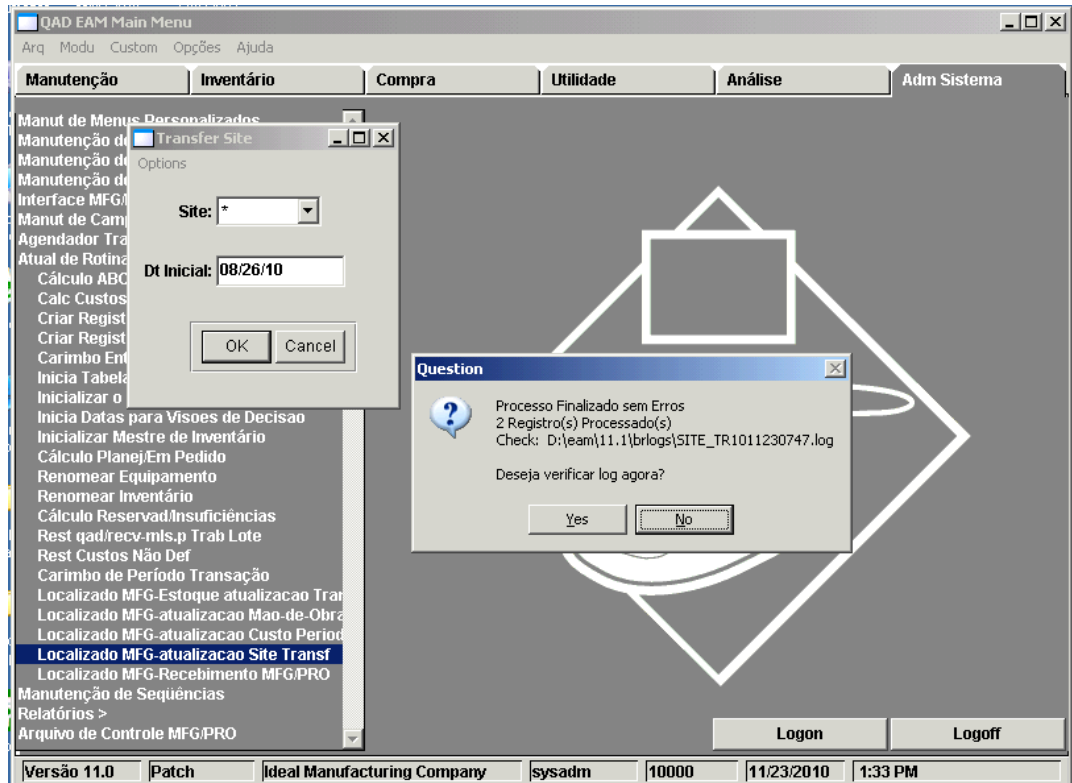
QAD EAM Main Menu

Arq Modu Custom Opções Ajuda

Manutenção | Inventário | Compra | Utilidade | Análise | Adm Sistema

Manut de Menus Personalizados
Manutenção d
Manutenção d
Manutenção d
Interface MFG/
Manut de Camp
Agendador Tra
Atual de Rotina
Cálculo ABC
Calc Custos
Criar Regist
Criar Regist
Carimbo Ent
Inicia Tabela
Inicializar o
Inicia Datas para Visoes de Decisao
Inicializar Mestre de Inventário
Cálculo Planej/Em Pedido
Renomear Equipamento
Renomear Inventário
Cálculo Reservad/Insuficiências
Rest qad/recv-mls.p Trab Lote
Rest Custos Não Def
Carimbo de Período Transação
Localizado MFG-Estoque atualizacao Tra
Localizado MFG-atualizacao Mao-de-Obra
Localizado MFG-atualizacao Custo Period
Localizado MFG-atualizacao Site Transf
Localizado MFG-Recebimento MFG/PRO
Manutenção de Seqüências
Relatórios >
Arquivo de Controle MFG/PRO

Transfer Site
Options
Site: *
Dt Inicial: 08/26/10
OK Cancel

Question
Processo Finalizado sem Erros
2 Registro(s) Processado(s)
Check: D:\eam\11.1\brlogs\SITE_TR1011230747.log

Deseja verificar log agora?
Yes No

Logon Logoff

Versão 11.0 | Patch | Ideal Manufacturing Company | sysadm | 10000 | 11/23/2010 | 1:33 PM